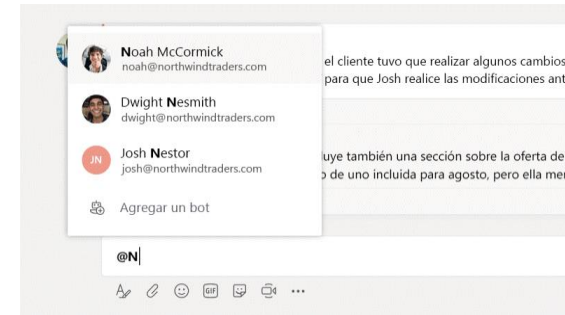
Noah McCormick
noah@northwindtraders.com

Dwight Nesmith
dwight@northwindtraders.com

JN
Josh Nestor
josh@northwindtraders.com

Agregar un bot

el cliente tuvo que realizar algunos cambios
para que Josh realice las modificaciones ant

uye también una sección sobre la oferta de
o de uno incluida para agosto, pero ella me

@N

GIF

...